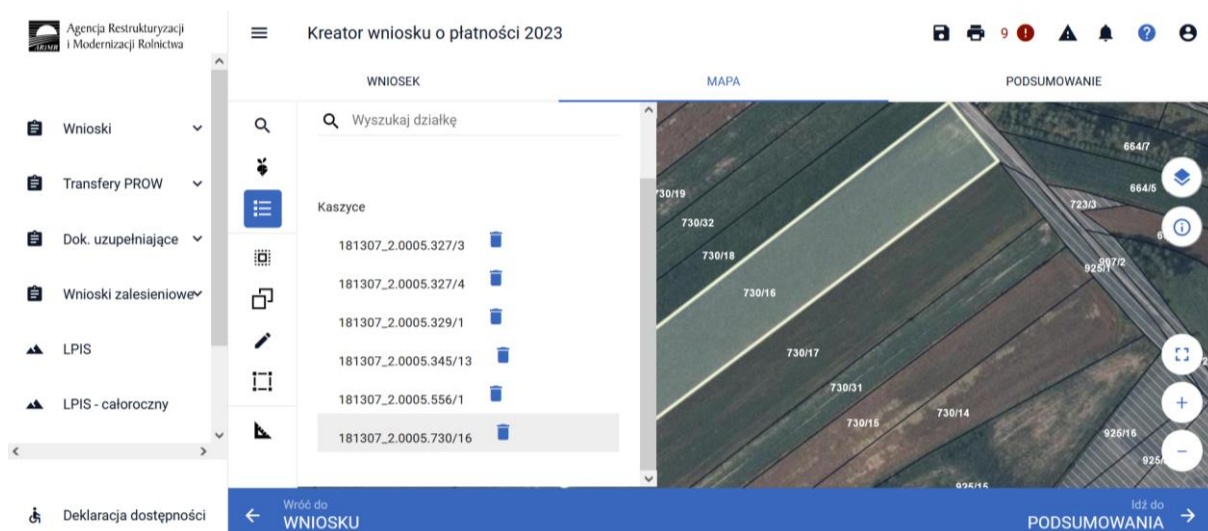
Agencja Restrukturyzacji i Modernizacji Rolnictwa

Kreator wniosku o płatności 2023

9

WNIOSEK

MAPA

PODSUMOWANIE

Wnioski

Transfery PROW

Dok. uzupełniające

Wnioski zalesieniowe

LPIS

LPIS - całoroczny

Deklaracja dostępności

Wyszukaj działkę

Kaszyce

181307_2.0005.327/3

181307_2.0005.327/4

181307_2.0005.329/1

181307_2.0005.345/13

181307_2.0005.556/1

181307_2.0005.730/16

664/7

664/5

730/19

723/3

730/32

730/18

907/2

925/1

730/16

730/17

730/31

730/14

730/15

925/16

925/

925/15

Wróć do
WNIOSKU

Idź do
PODSUMOWANIA